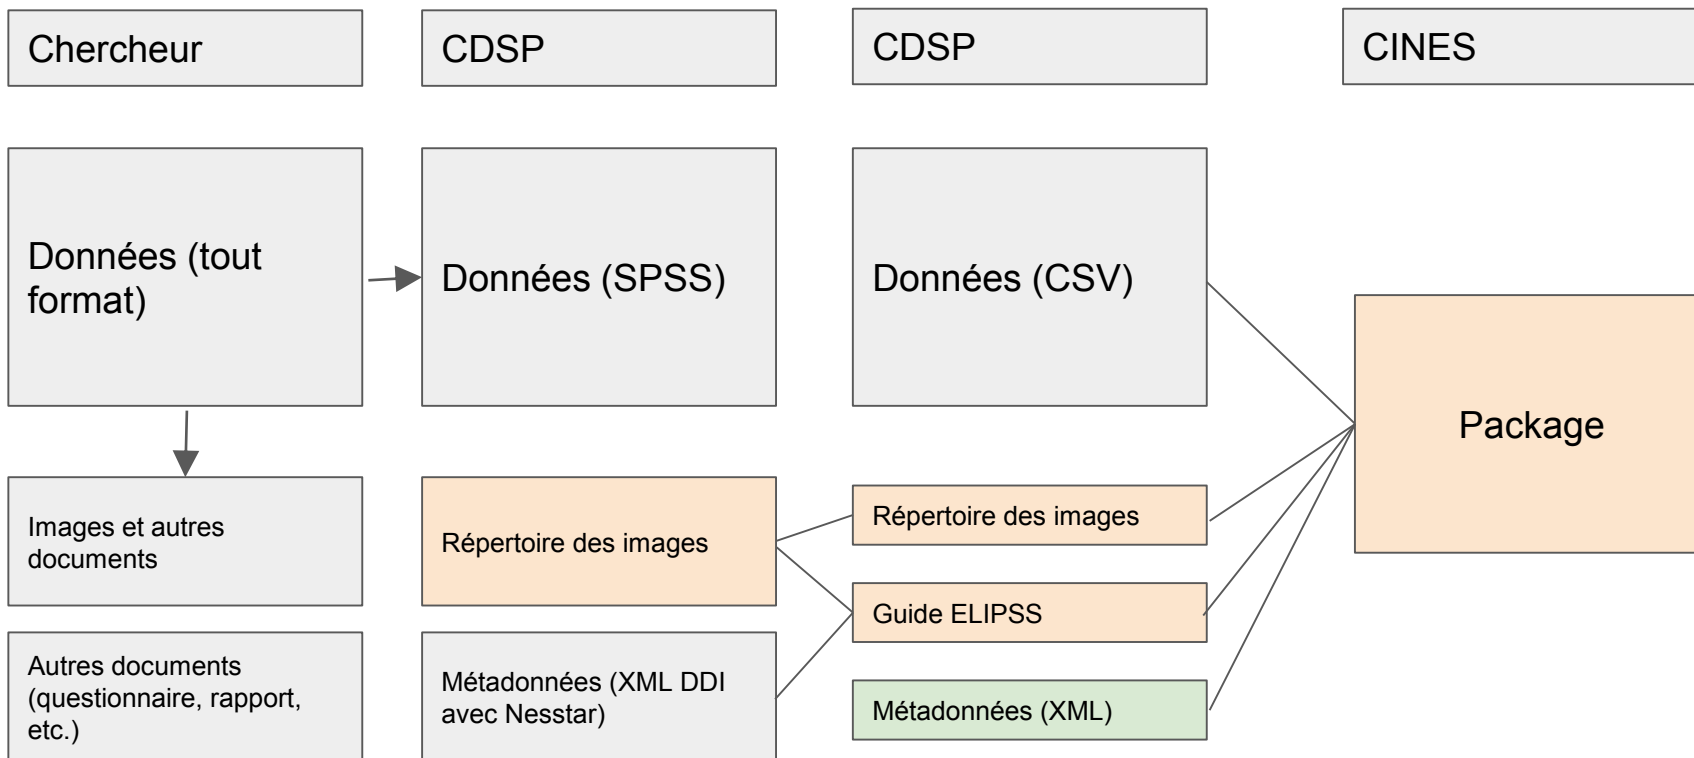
Chercheur

CDSP

CDSP

CINES

Données (tout format)

Données (SPSS)

Données (CSV)

Package

Images et autres documents

Répertoire des images

Répertoire des images

Guide ELIPSS

Autres documents (questionnaire, rapport, etc.)

Métadonnées (XML DDI avec Nesstar)

Métadonnées (XML)